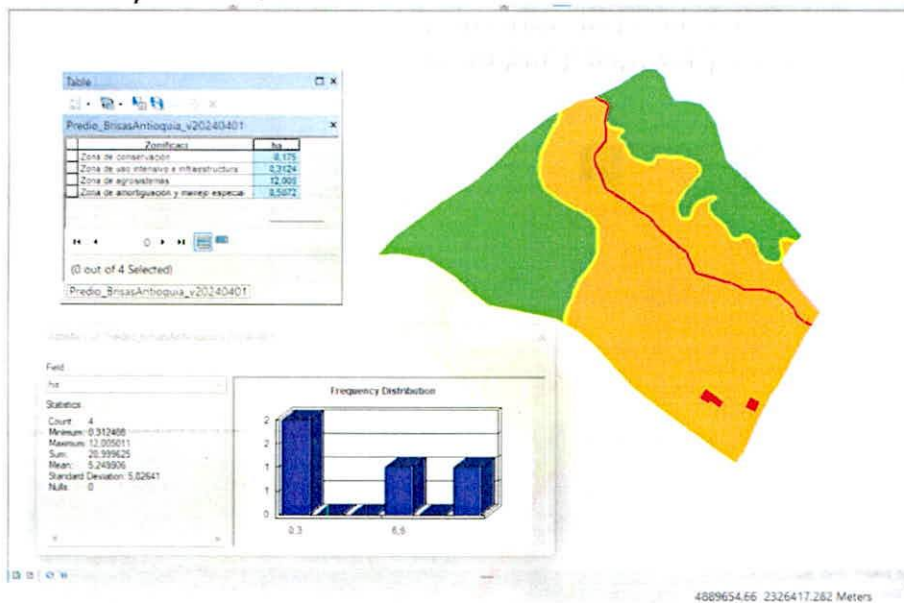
Table

Predio_BrisasAntioquia_v20240401

| | Zonificaci | ha |
|---|---|---|
| | Zona de conservacion | 8,175 |
| | Zona de uso intensivo e infraestructura | 0,3124 |
| | Zona de agrosistemas | 12,005 |
| | Zona de amortiguacion y manejo especial | 0,5072 |

0

(0 out of 4 Selected)

Predio_BrisasAntioquia_v20240401

Field
ha
Statistics
Count: 4
Minimum: 0,312466
Maximum: 12,005011
Sum: 20,999625
Mean: 5,249906
Standard Deviation: 5,02641
Nulls: 0

Frequency Distribution

2
1
0

0,3
6,6

4889654.66 2326417.282 Meters